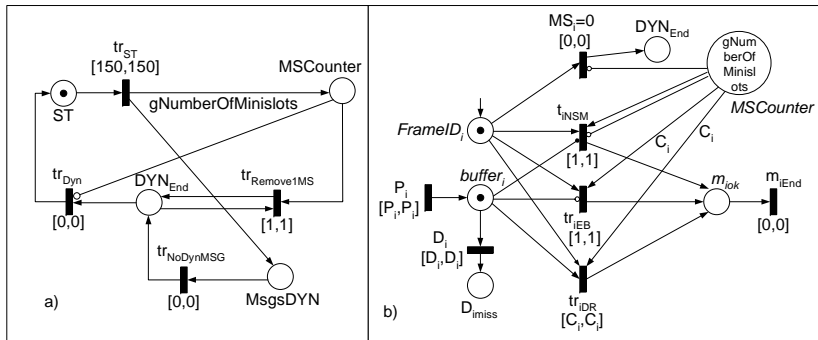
$tr_{ST}$
[150,150]
MSCounter
ST
gNumberOfMinislots
$tr_{Dyn}$
$DYN_{End}$
$tr_{Remove1MS}$
[0,0]
[1,1]
$tr_{NoDynMSG}$
[0,0]
MsgsDYN
a)

$MS_i=0$
[0,0]
$DYN_{End}$
gNumberOfMinislots
MSCounter
$FrameID_i$
$t_{iNSM}$
[1,1]
$C_i$
$C_i$
$P_i$
$[P_i,P_i]$
$buffer_i$
$m_{iok}$
$m_{iEnd}$
$tr_{iEB}$
[1,1]
[0,0]
$D_i$
$[D_i,D_i]$
$D_{imiss}$
b)
$tr_{iDR}$
$[C_i,C_i]$